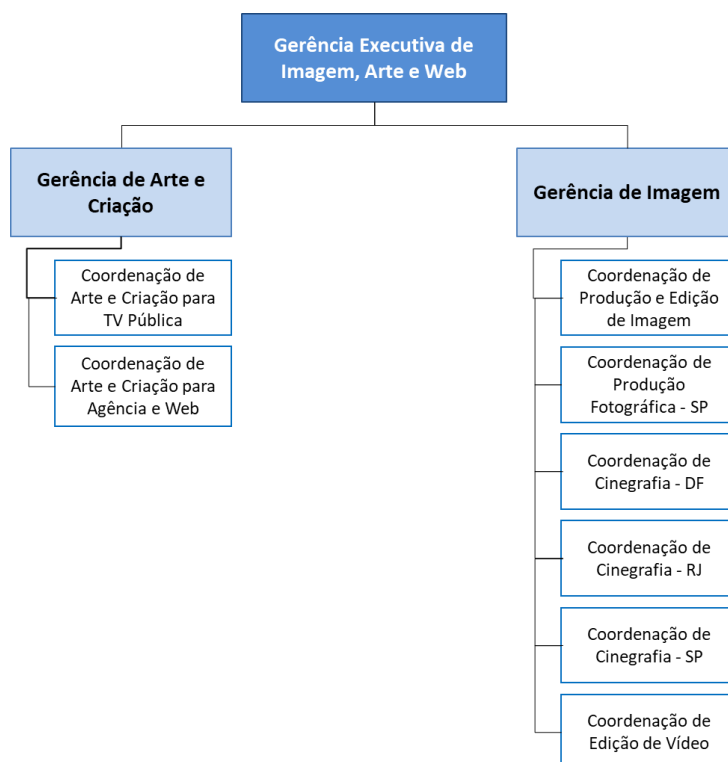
Gerência Executiva de Imagem, Arte e Web

Gerência de Arte e Criação

Coordenação de Arte e Criação para TV Pública

Coordenação de Arte e Criação para Agência e Web

Gerência de Imagem

Coordenação de Produção e Edição de Imagem

Coordenação de Produção Fotográfica - SP

Coordenação de Cinegrafia - DF

Coordenação de Cinegrafia - RJ

Coordenação de Cinegrafia - SP

Coordenação de Edição de Vídeo